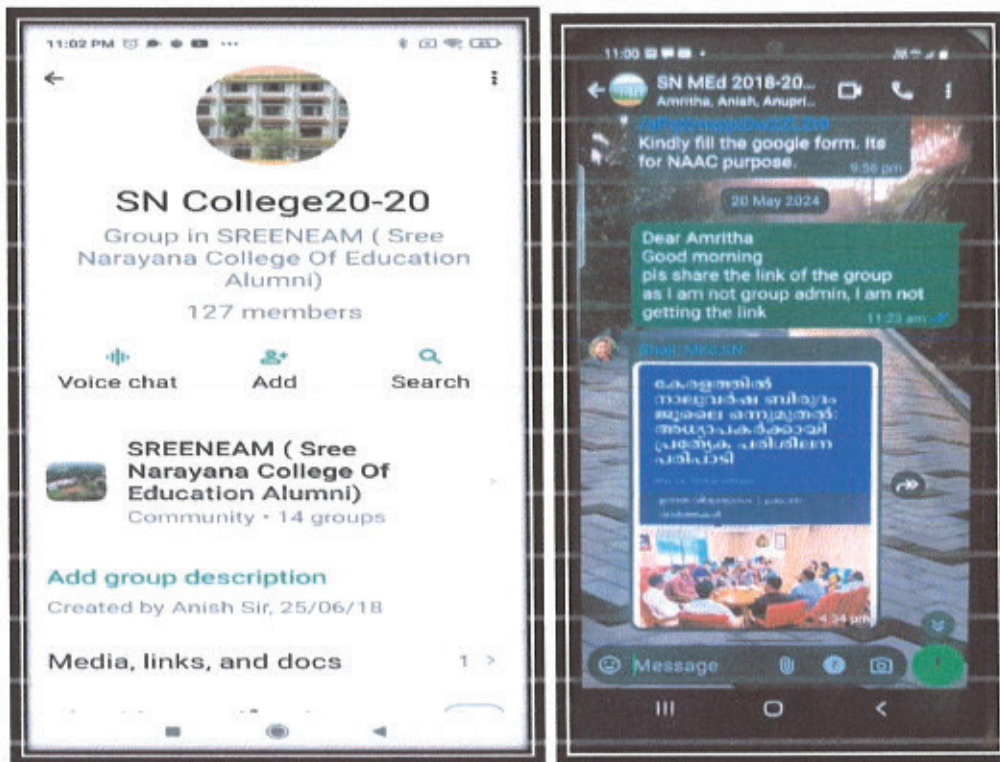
11:02 PM

SN College20-20

Group in SREENEAM ( Sree Narayana College Of Education Alumni)

127 members

Voice chat

Add

Search

SREENEAM ( Sree Narayana College Of Education Alumni)

Community • 14 groups

Add group description

Created by Anish Sir, 25/06/18

Media, links, and docs

1 >

11:00

SN MEd 2018-20...

Amritha, Anish, Anupri...

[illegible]

Kindly fill the google form. Its for NAAC purpose.

9:56 pm

20 May 2024

Dear Amritha
Good morning
pls share the link of the group as i am not group admin, I am not getting the link

11:23 am

Shaji MK,SN

കേരളത്തിൽ നാലുവർഷ ബിരുദം ജൂലൈ ഒന്നുമുതൽ: അധ്യാപകർക്കായി പ്രത്യേക പരിശീലന പരിപാടി

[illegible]

4:34 pm

Message